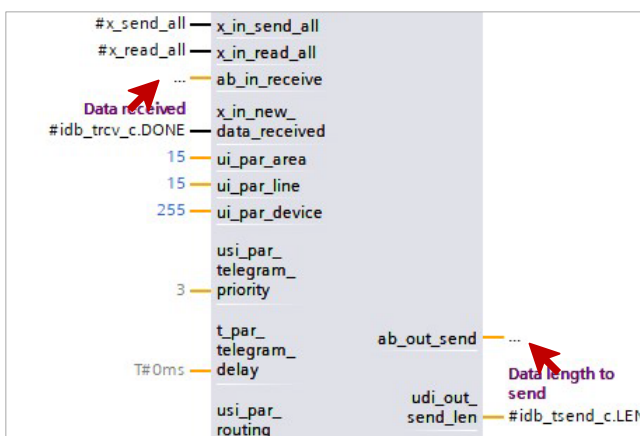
#x_send_all — x_in_send_all
#x_read_all — x_in_read_all
... — ab_in_receive
Data received
#idb_trcv_c.DONE — x_in_new_data_received
15 — ui_par_area
15 — ui_par_line
255 — ui_par_device
3 — usi_par_telegram_priority
T#0ms — t_par_telegram_delay
usi_par_routing
ab_out_send — ...
Data length to send
udi_out_send_len — #idb_tsend_c.LEN